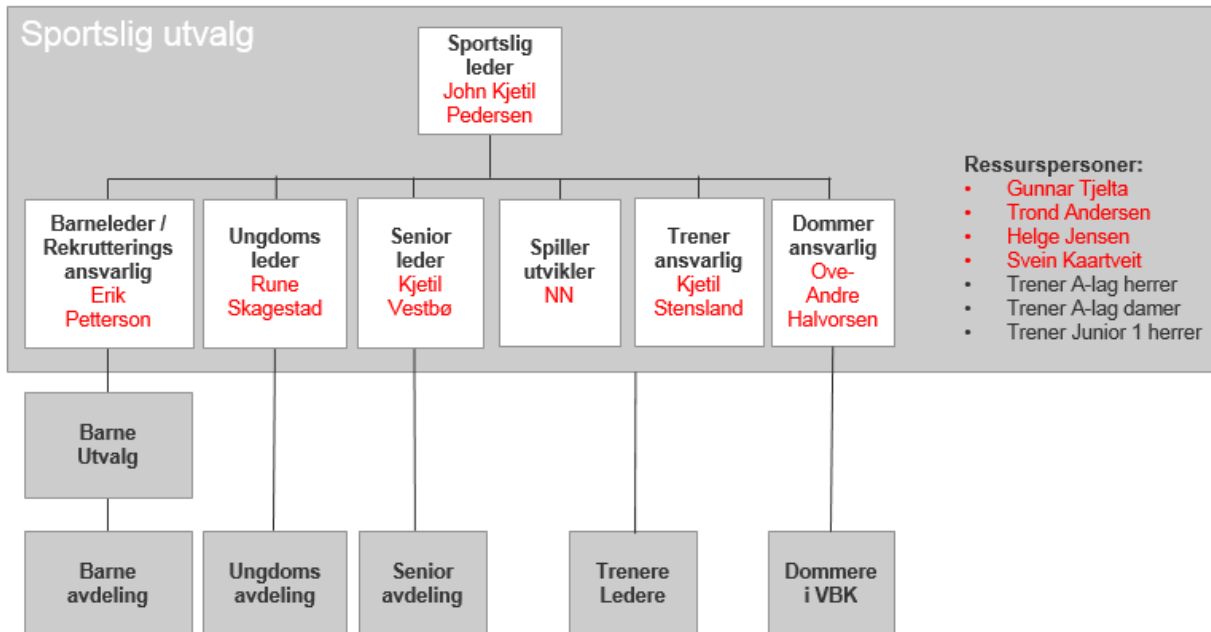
Sportslig utvalg

Sportslig leder
John Kjetil Pedersen

Barneleder / Rekrutterings ansvarlig
Erik Petterson

Ungdoms leder
Rune Skagestad

Senior leder
Kjetil Vestbø

Spiller utvikler
NN

Trener ansvarlig
Kjetil Stensland

Dommer ansvarlig
Ove-Andre Halvorsen

Ressurspersoner:
• Gunnar Tjelta
• Trond Andersen
• Helge Jensen
• Svein Kaartveit
• Trener A-lag herrer
• Trener A-lag damer
• Trener Junior 1 herrer

Barne Utvalg

Barne avdeling

Ungdoms avdeling

Senior avdeling

Trenere Ledere

Dommere i VBK